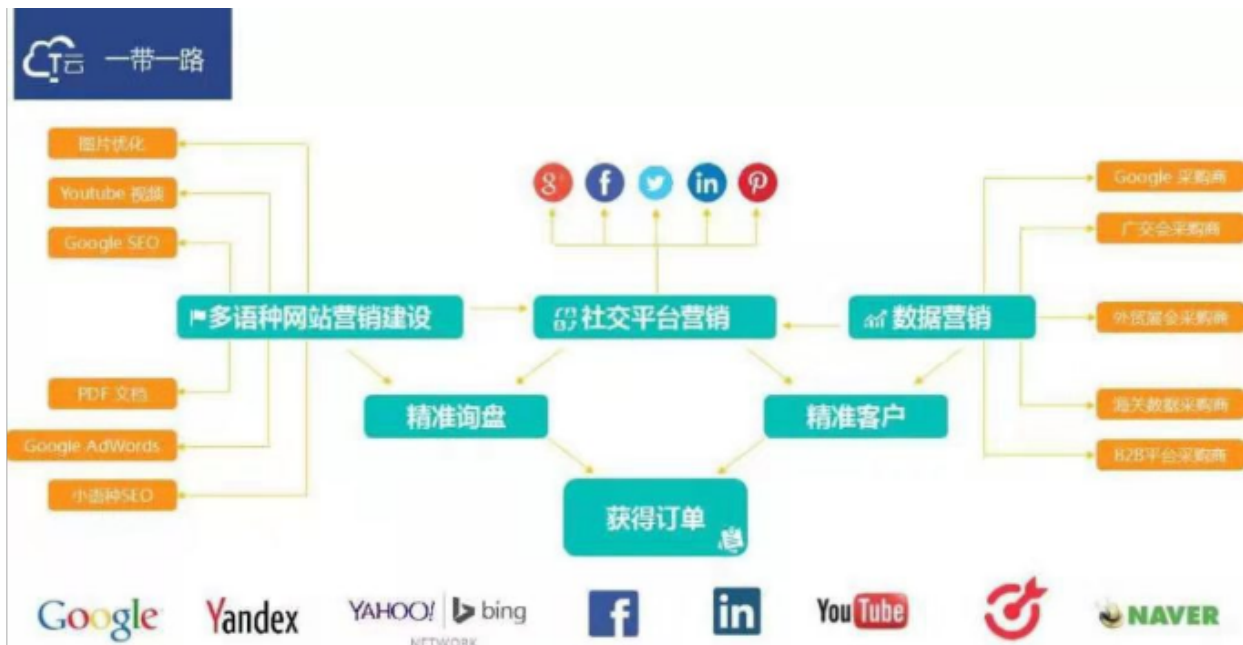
T云 一带一路

图片优化
Youtube 视频
Google SEO
PDF 文档
Google AdWords
小语种SEO

g+ f in p

多语种网站营销建设
社交平台营销
数据营销

Google 采购商
广交会采购商
外贸展会采购商
海关数据采购商
B2B平台采购商

精准询盘
精准客户
获得订单

Google Yandex YAHOO! bing NETWORK f in YouTube NAVER